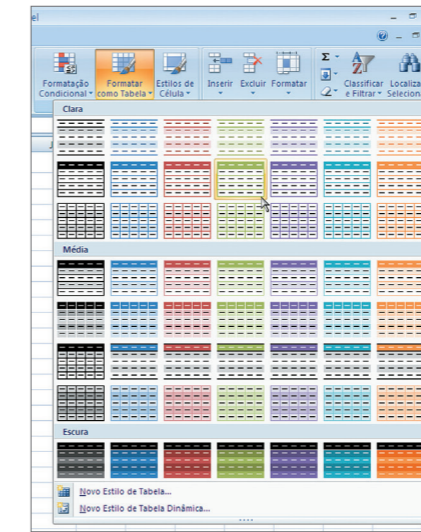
el

Formatação Condicional
Formatar como Tabela
Estilos de Célula
Inserir
Excluir
Formatar
Classificar e Filtrar
Localizar e Selecionar

Clara

Média

Escura

Novo Estilo de Tabela...
Novo Estilo de Tabela Dinâmica...